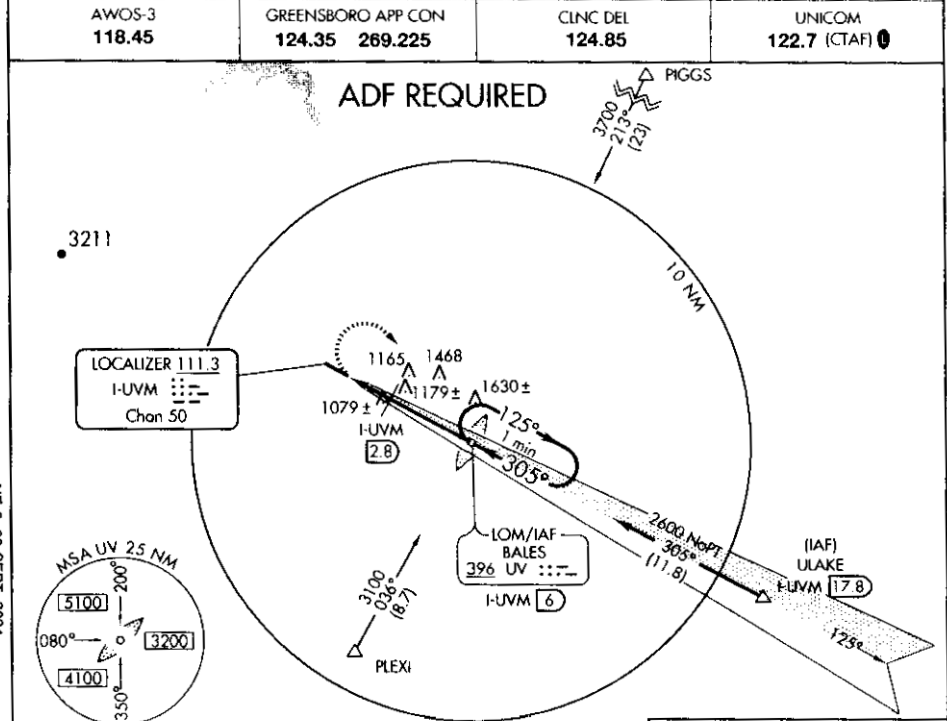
| AWOS-3 | GREENSBORO APP CON | CLNC DEL | UNICOM |
|---|---|---|---|
| 118.45 | 124.35 269.225 | 124.85 | 122.7 (CTAF) |

ADF REQUIRED

PIGGS

3700
213°
(23)

3211

10 NM

LOCALIZER 111.3
I-UVM
Chan 50

1165
1468
1179±
1630±
1079±

I-UVM
2.8

125°
1 min
305°

LOM/IAF
BALES
396 UV
I-UVM 6

2600 NoPT
305°
(11.8)

(IAF)
ULAKE
I-UVM 17.8

125°

3100
036°
(8.7)

PLEXI

MSA UV 25 NM
200°
5100
080°
3200
4100
350°